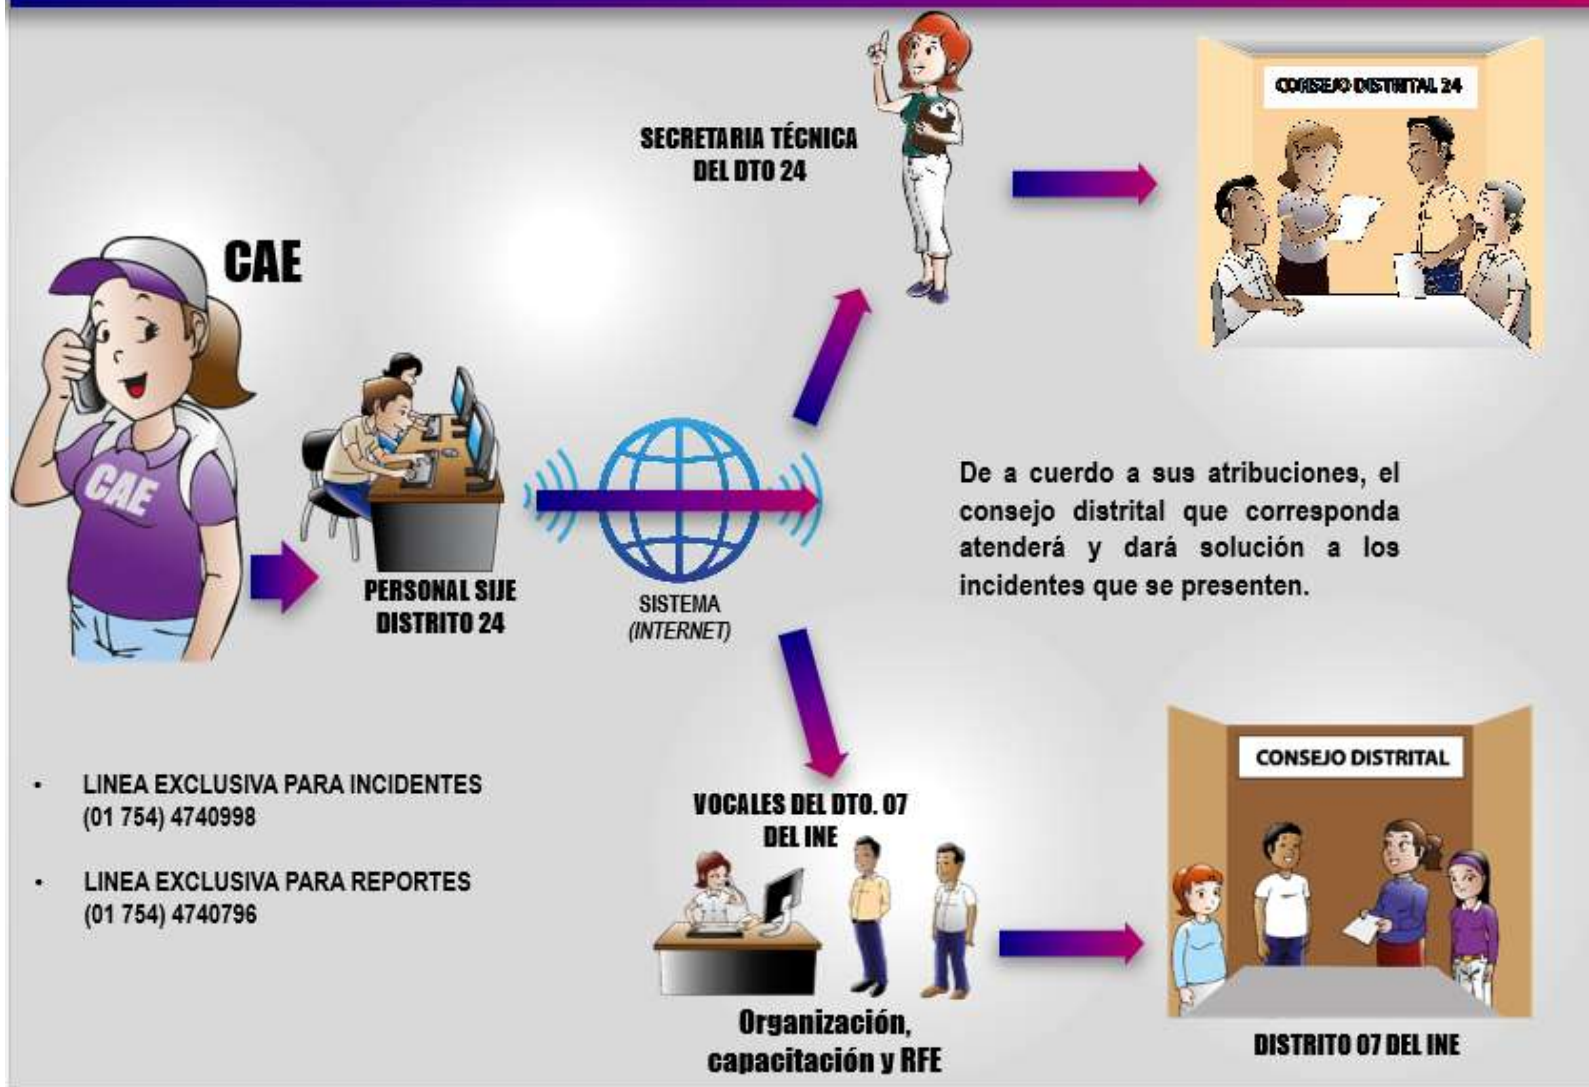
SECRETARIA TÉCNICA DEL DTO 24

CONSEJO DISTRITAL 24

CAE

CAE

PERSONAL SIJE DISTRITO 24

SISTEMA (INTERNET)

De a cuerdo a sus atribuciones, el consejo distrital que corresponda atenderá y dará solución a los incidentes que se presenten.

- LINEA EXCLUSIVA PARA INCIDENTES (01 754) 4740998
- LINEA EXCLUSIVA PARA REPORTES (01 754) 4740796

VOCALES DEL DTO. 07 DEL INE

Organización, capacitación y RFE

CONSEJO DISTRITAL

DISTRITO 07 DEL INE